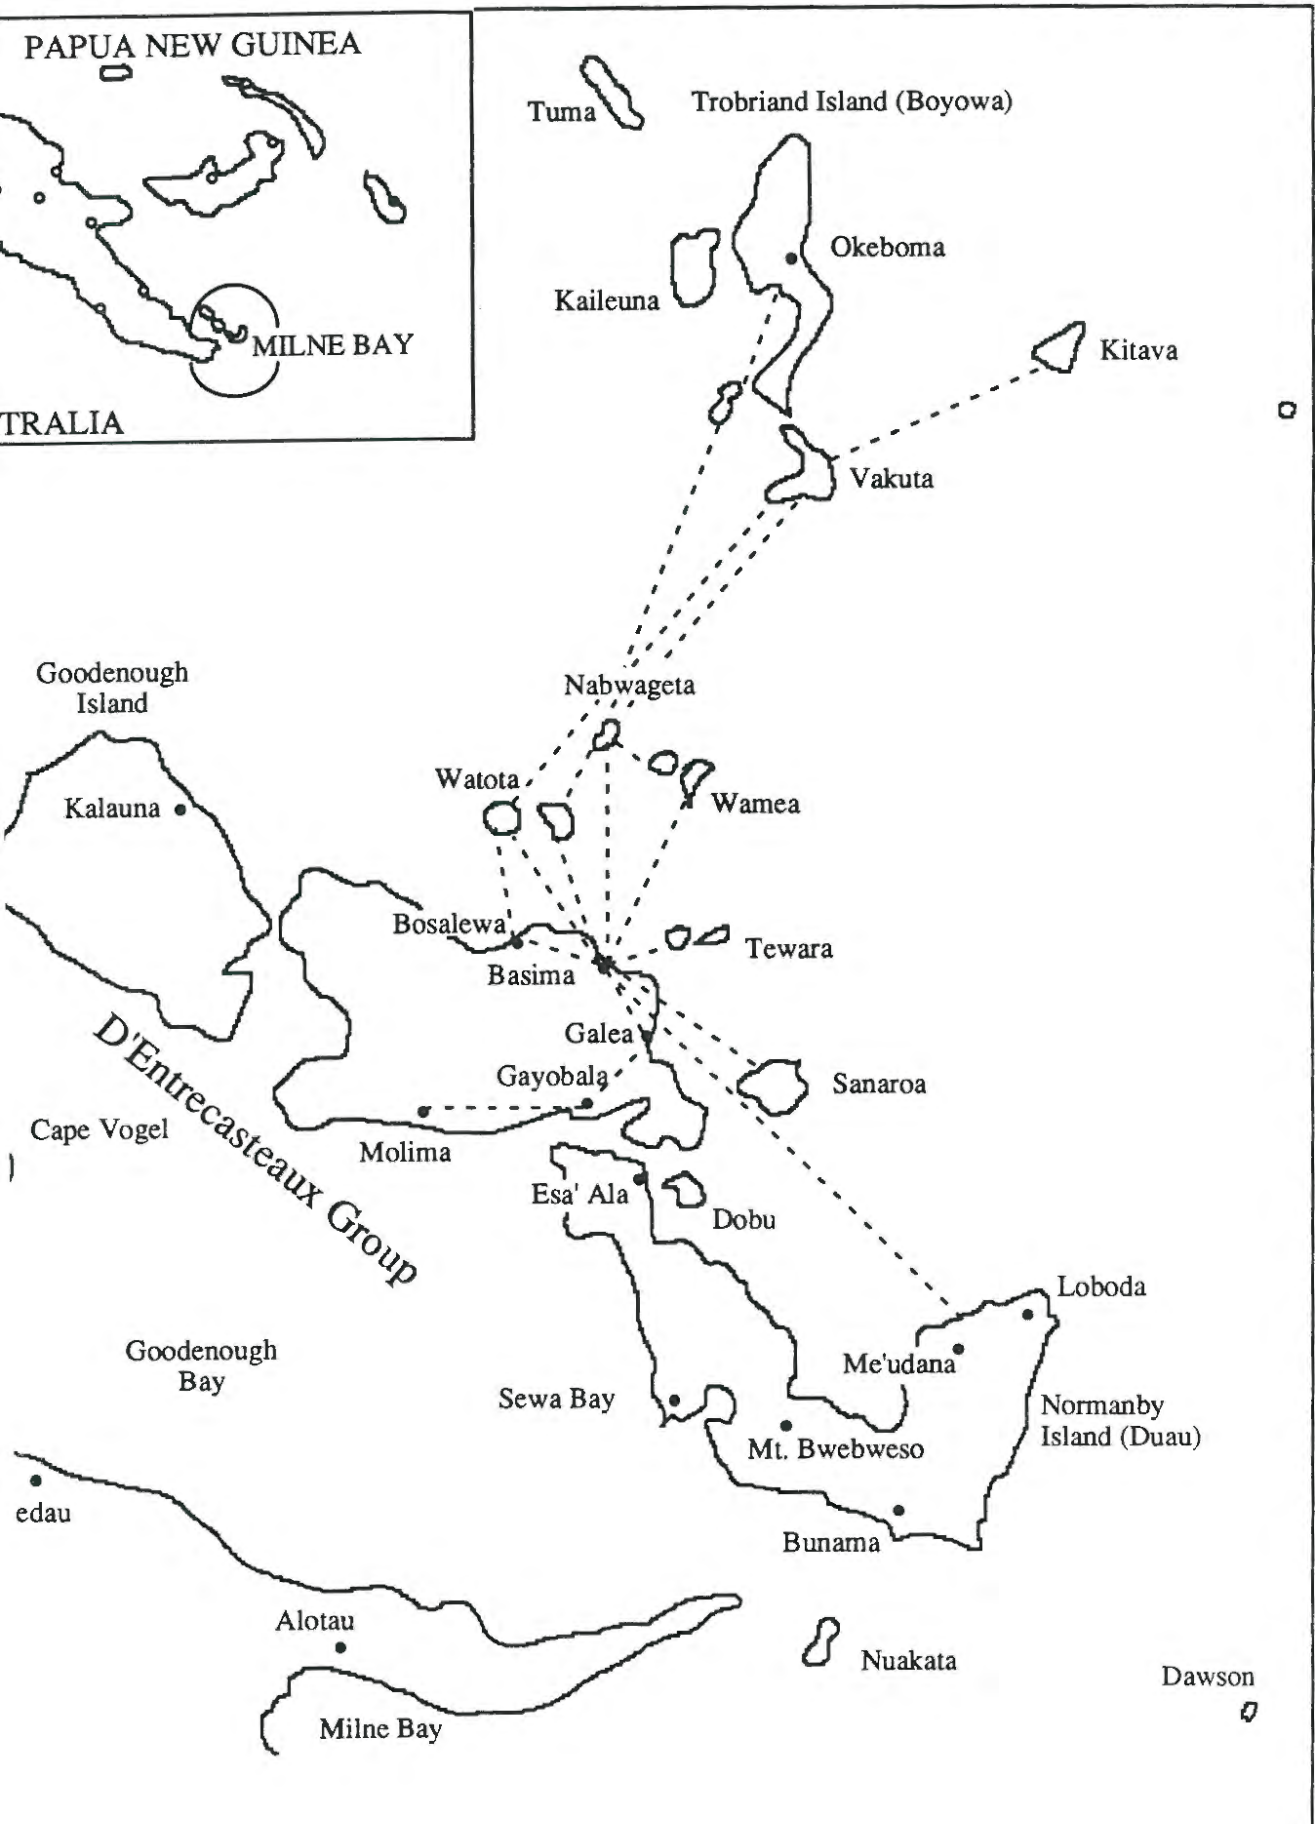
PAPUA NEW GUINEA
MILNE BAY
TRALIA

Tuma
Trobriand Island (Boyowa)
Okeboma
Kaileuna
Kitava
Vakuta
Goodenough Island
Kalauna
Nabwageta
Watota
Wamea
Bosalewa
Basima
Tewara
Galea
Gayobala
Sanaroa
D'Entrecasteaux Group
Cape Vogel
Molima
Esa' Ala
Dobu
Loboda
Goodenough Bay
Me'udana
Sewa Bay
Normanby Island (Duau)
Mt. Bwebweso
edau
Bunama
Alotau
Nuakata
Dawson
Milne Bay